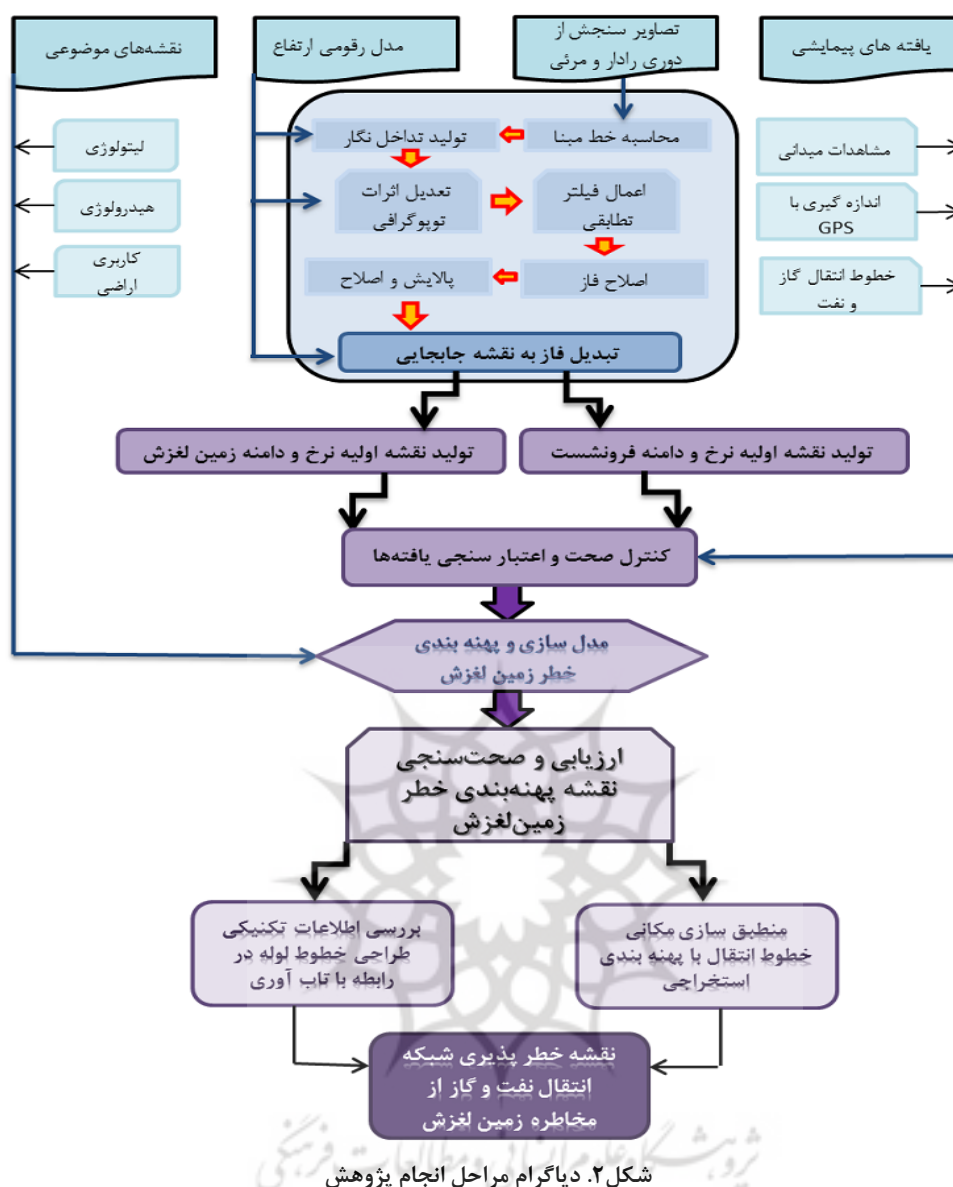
یافته های پیمایشی

تصاویر سنجش از دوری رادار و مرئی

مدل رقومی ارتفاع

نقشه‌های موضوعی

مشاهدات میدانی

اندازه گیری با GPS

خطوط انتقال گاز و نفت

محاسبه خط مبنا

تولید تداخل نگار

اعمال فیلتر تطابقی

تعدیل اثرات توپوگرافی

اصلاح فاز

پالایش و اصلاح

تبدیل فاز به نقشه جابجایی

لیتولوژی

هیدرولوژی

کاربری اراضی

تولید نقشه اولیه نرخ و دامنه فرونشست

تولید نقشه اولیه نرخ و دامنه زمین لغزش

کنترل صحت و اعتبار سنجی یافته‌ها

مدل سازی و پهنه بندی خطر زمین لغزش

ارزیابی و صحت‌سنجی نقشه پهنه‌بندی خطر زمین‌لغزش

منطبق سازی مکانی خطوط انتقال با پهنه بندی استخراجی

بررسی اطلاعات تکنیکی طراحی خطوط لوله در رابطه با تاب آوری

نقشه خطر پذیری شبکه انتقال نفت و گاز از مخاطره زمین لغزش

شکل۲. دیاگرام مراحل انجام پژوهش

پژوهشگاه علوم انسانی و مطالعات فرهنگی